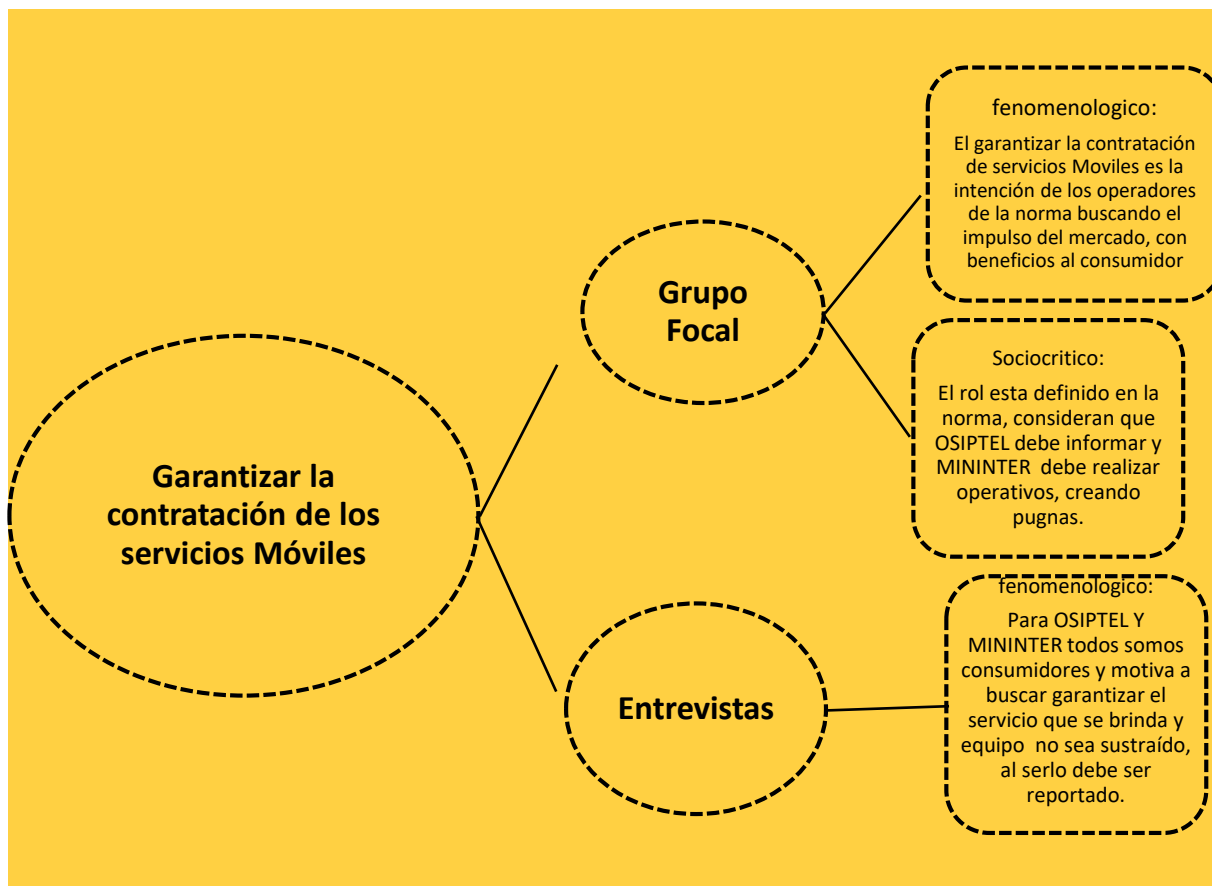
Garantizar la contratación de los servicios Móviles

Grupo Focal

fenomenologico:

El garantizar la contratación de servicios Moviles es la intención de los operadores de la norma buscando el impulso del mercado, con beneficios al consumidor

Sociocritico:

El rol esta definido en la norma, consideran que OSIPTEL debe informar y MININTER debe realizar operativos, creando pugnas.

Entrevistas

fenomenologico:

Para OSIPTEL Y MININTER todos somos consumidores y motiva a buscar garantizar el servicio que se brinda y equipo no sea sustraído, al serlo debe ser reportado.